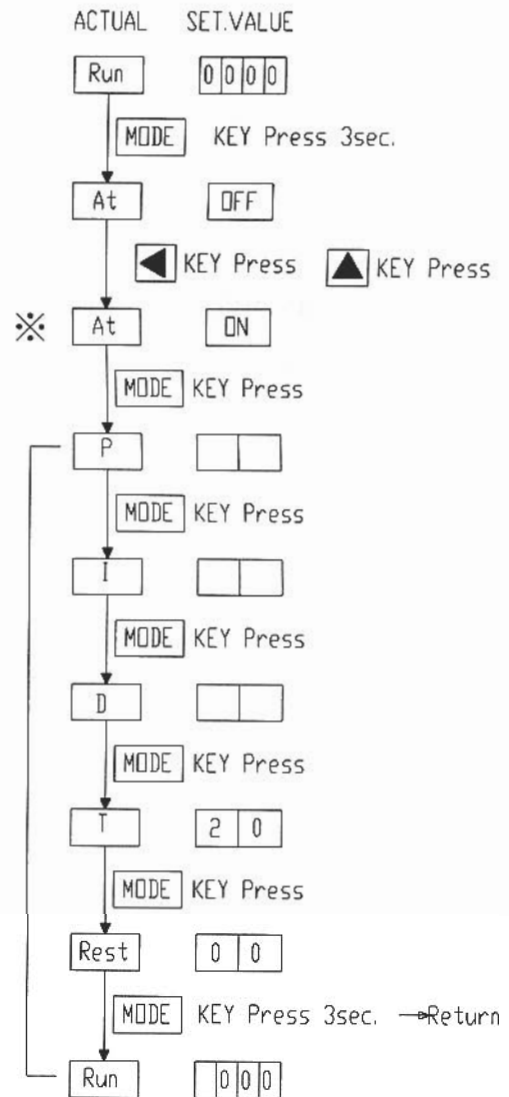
ACTUAL SET.VALUE

Run 0000

MODE KEY Press 3sec.

At OFF

◀ KEY Press ▲ KEY Press

※ At ON

MODE KEY Press

P

MODE KEY Press

I

MODE KEY Press

D

MODE KEY Press

T 2 0

MODE KEY Press

Rest 0 0

MODE KEY Press 3sec. →Return

Run 000